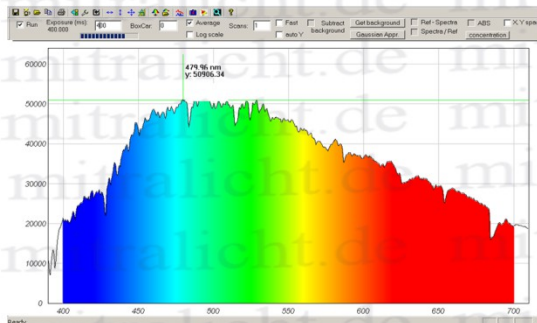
Run Exposure (ms): 400.000 400 BoxCar: 0 Average Log scale Scans: 1 Fast auto Y Subtract background Get background Gaussian Appr. Ref - Spectra Spectra / Ref ABS concentration X-Y spe

479.96 nm
y: 50906.34

60000
50000
40000
30000
20000
10000

400 450 500 550 600 650 700

mitralicht.de
mitralicht.de
mitralicht.de
mitralicht.de

Ready